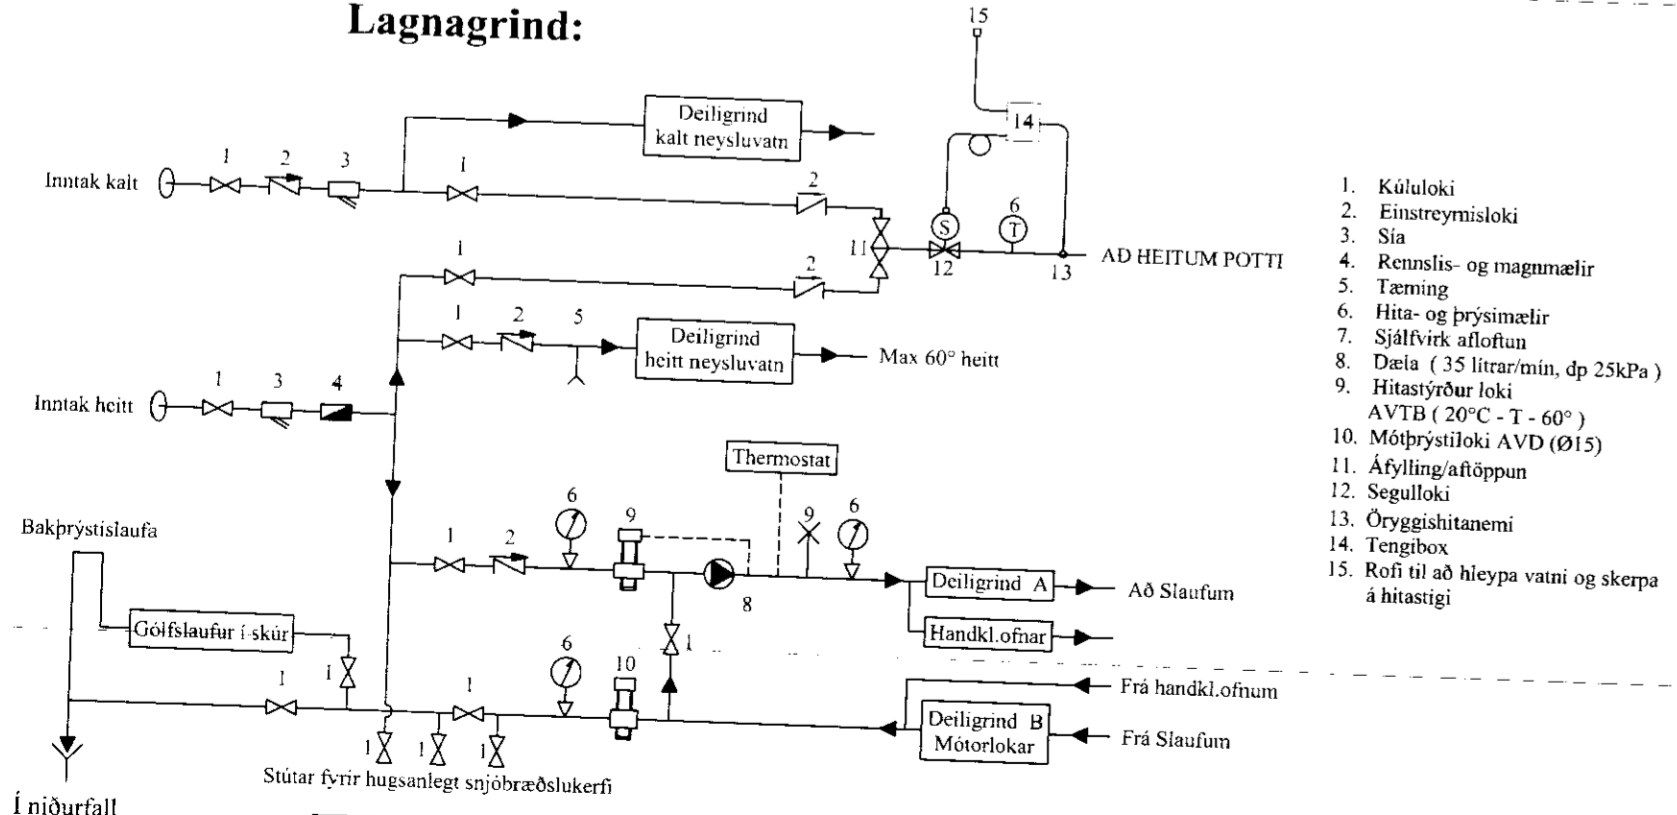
Lagnagrind:

15

Deiligrind kalt neysluvatn

14

Inntak kalt

1 2 3

1

2

6

S T

11

12 13

AÐ HEITUM POTTI

1

2

1 2 5

Deiligrind heitt neysluvatn

Max 60° heitt

Inntak heitt

1 3 4

Thermostat

6 9 9 6

Bakþrýstislaufa

1 2

8

Deiligrind A

Að Slaufum

Gólfslaufur í skúr

Handkl.ofnar

1

6 10

1 1 1

Frá handkl.ofnum

Deiligrind B Mótorlokar

Frá Slaufum

1 1 1

Stútar fyrir hugsanlegt snjóbræðslukerfi

Í niðurfall

1. Kúluloki
2. Einstreymisloki
3. Sía
4. Rennslis- og magnmælir
5. Tæming
6. Hita- og þrýsimælir
7. Sjálfvirk afloftun
8. Dæla ( 35 lítrar/mín, dp 25kPa )
9. Hitastýrður loki AVTB ( 20°C - T - 60° )
10. Mótþrýstiloki AVD (Ø15)
11. Áfylling/aftöppun
12. Segulloki
13. Öryggishitanemi
14. Tengibox
15. Rofi til að hleypa vatni og skerpa á hitastigi